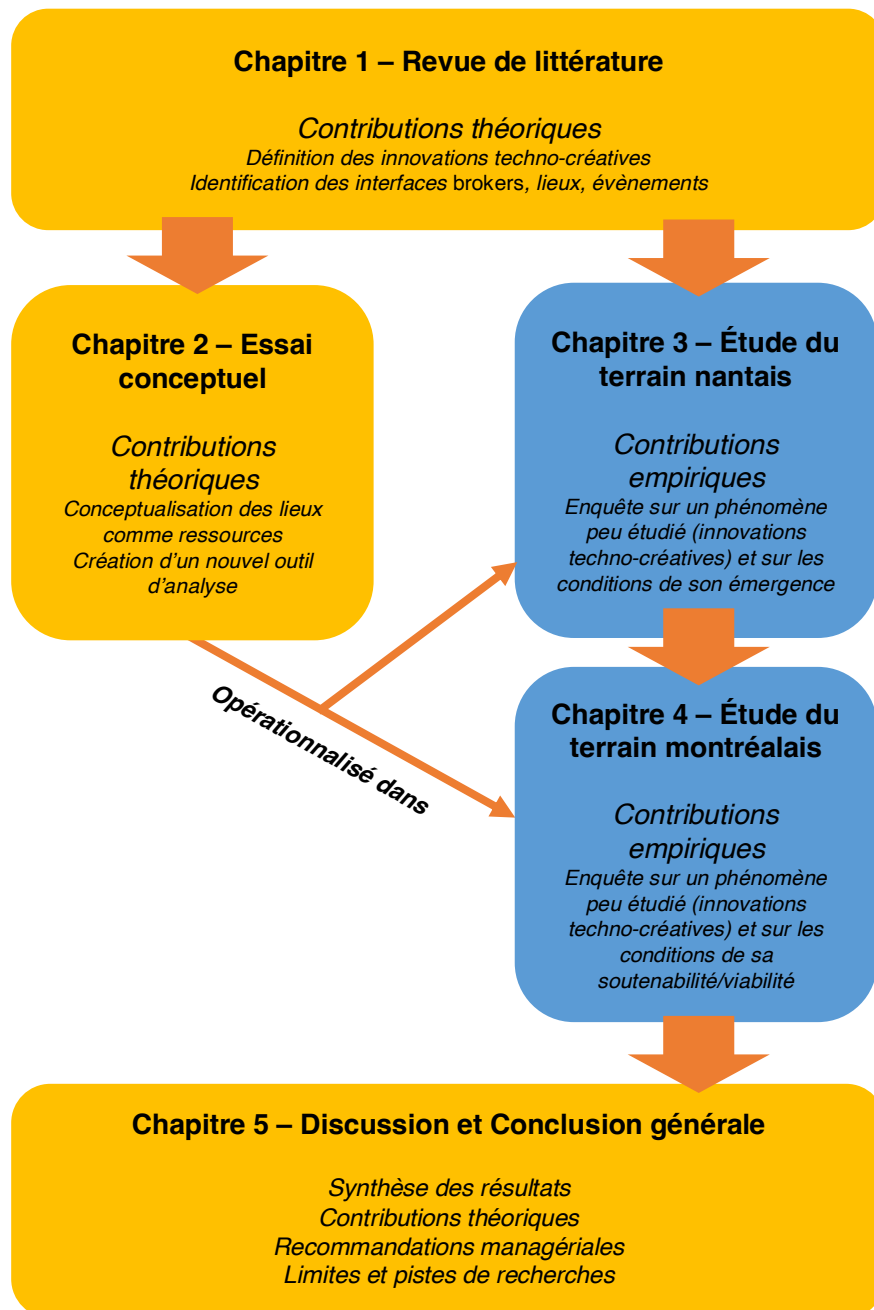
**Chapitre 1 – Revue de littérature**

*Contributions théoriques*
*Définition des innovations techno-créatives*
*Identification des interfaces* brokers*, lieux, évènements*

**Chapitre 2 – Essai conceptuel**

*Contributions théoriques*
*Conceptualisation des lieux comme ressources*
*Création d'un nouvel outil d'analyse*

**Chapitre 3 – Étude du terrain nantais**

*Contributions empiriques*
*Enquête sur un phénomène peu étudié (innovations techno-créatives) et sur les conditions de son émergence*

**Opérationnalisé dans**

**Chapitre 4 – Étude du terrain montréalais**

*Contributions empiriques*
*Enquête sur un phénomène peu étudié (innovations techno-créatives) et sur les conditions de sa soutenabilité/viabilité*

**Chapitre 5 – Discussion et Conclusion générale**

*Synthèse des résultats*
*Contributions théoriques*
*Recommandations managériales*
*Limites et pistes de recherches*